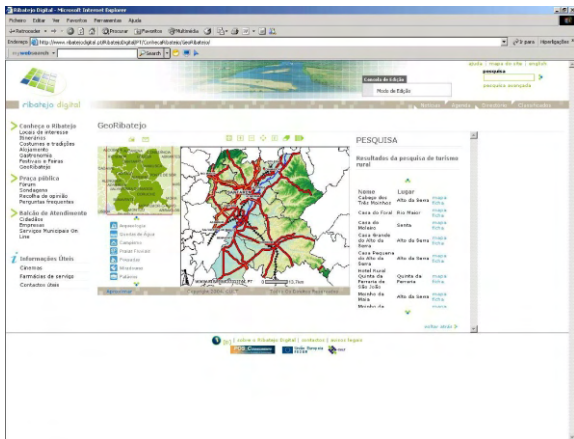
Ribatejo Digital - Microsoft Internet Explorer

Ficheiro Editar Ver Favoritos Ferramentas Ajuda

Retroceder Procurar Favoritos Multimédia

Endereço http://www.ribatejodigital.pt/RibatejoDigital/PT/ConhecerRibatejo/GeoRibatejo/

Ir para Hiperligações

Search

ajuda | mapa do site | english

pesquisa

pesquisa avançada

Consola de Edição

Modo de Edição

ribatejo digital

Notícias Agenda Directório Classificados

Conheça o Ribatejo
Locais de interesse
Itinerários
Costumes e tradições
Alojamento
Gastronomia
Festivais e Feiras
GeoRibatejo

Praça pública
Fórum
Sondagem
Recolha de opinião
Perguntas frequentes

Balcão de Atendimento
Cidadãos
Empresas
Serviços Municipais On Line

Informações Úteis
Cinemas
Farmácias de serviço
Contactos úteis

GeoRibatejo

Arqueologia
Espelhos de Água
Campismo
Postos Fluviais
Pousadas
Miradouros
Palácios

Aproximar

PESQUISA

Resultados da pesquisa de turismo rural

| Nome | Lugar | |
|---|---|---|
| Cabeço dos Três Montes | Alto da Serra | mapa ficha |
| Casa do Foral | Rio Maior | mapa ficha |
| Casa do Moleiro | Senhor | mapa ficha |
| Casa Grande do Alto da Serra | Alto da Serra | mapa ficha |
| Casa Pequena do Alto da Serra | Alto da Serra | mapa ficha |
| Hotel Rural Quinta da Ferraria de São João | Quinta da Ferraria | mapa ficha |
| Moinho da Maia | Alto da Serra | mapa ficha |
| Moinho da | | |

anterior abaixo

sobre o Ribatejo Digital | contactos | acesso lugares

POS Conhecimento